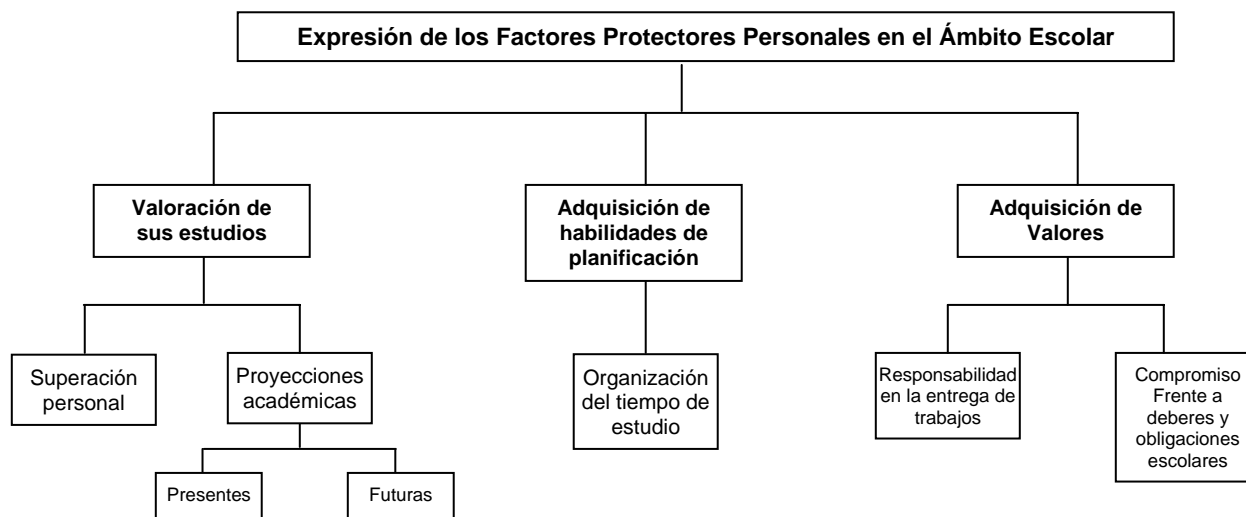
Expresión de los Factores Protectores Personales en el Ámbito Escolar

Valoración de sus estudios

Superación personal

Proyecciones académicas

Presentes

Futuras

Adquisición de habilidades de planificación

Organización del tiempo de estudio

Adquisición de Valores

Responsabilidad en la entrega de trabajos

Compromiso Frente a deberes y obligaciones escolares